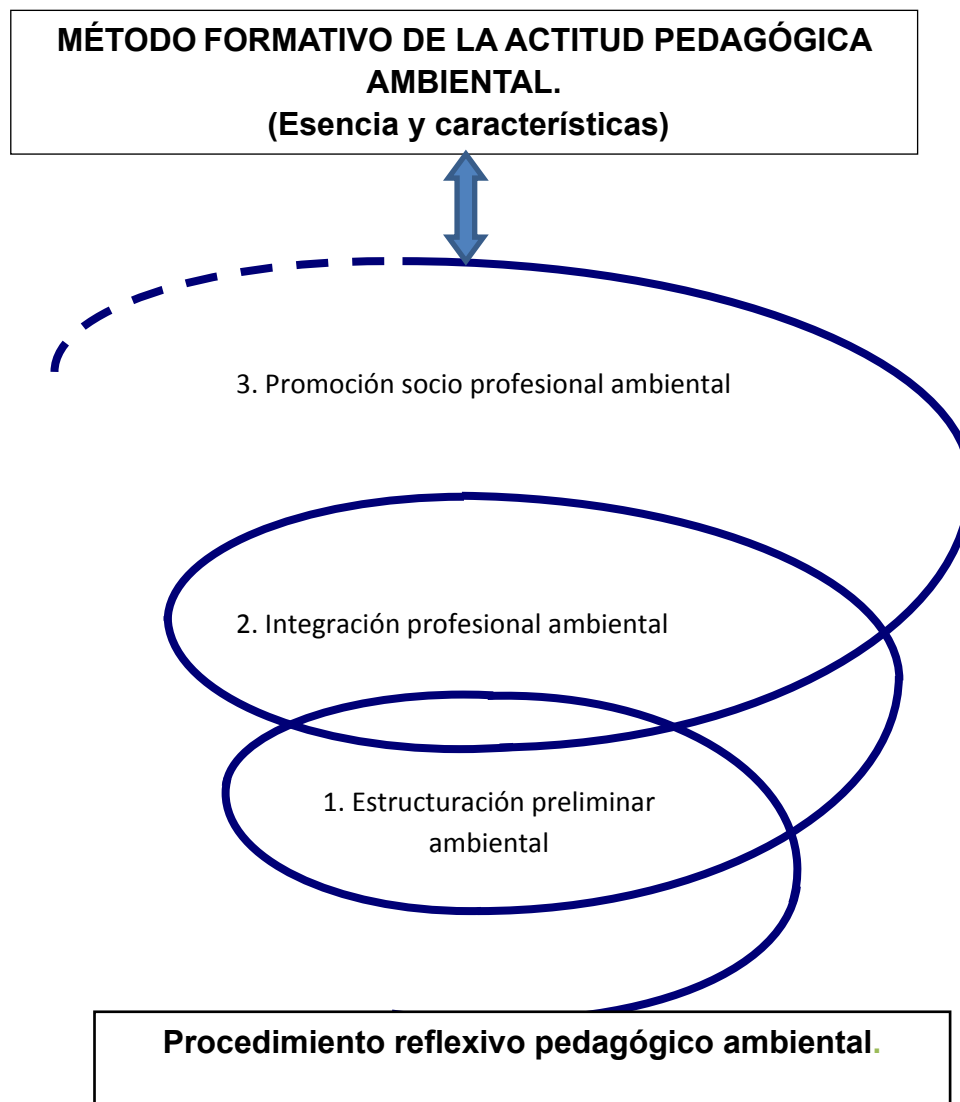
MÉTODO FORMATIVO DE LA ACTITUD PEDAGÓGICA AMBIENTAL.
(Esencia y características)

3. Promoción socio profesional ambiental

2. Integración profesional ambiental

1. Estructuración preliminar ambiental

Procedimiento reflexivo pedagógico ambiental.